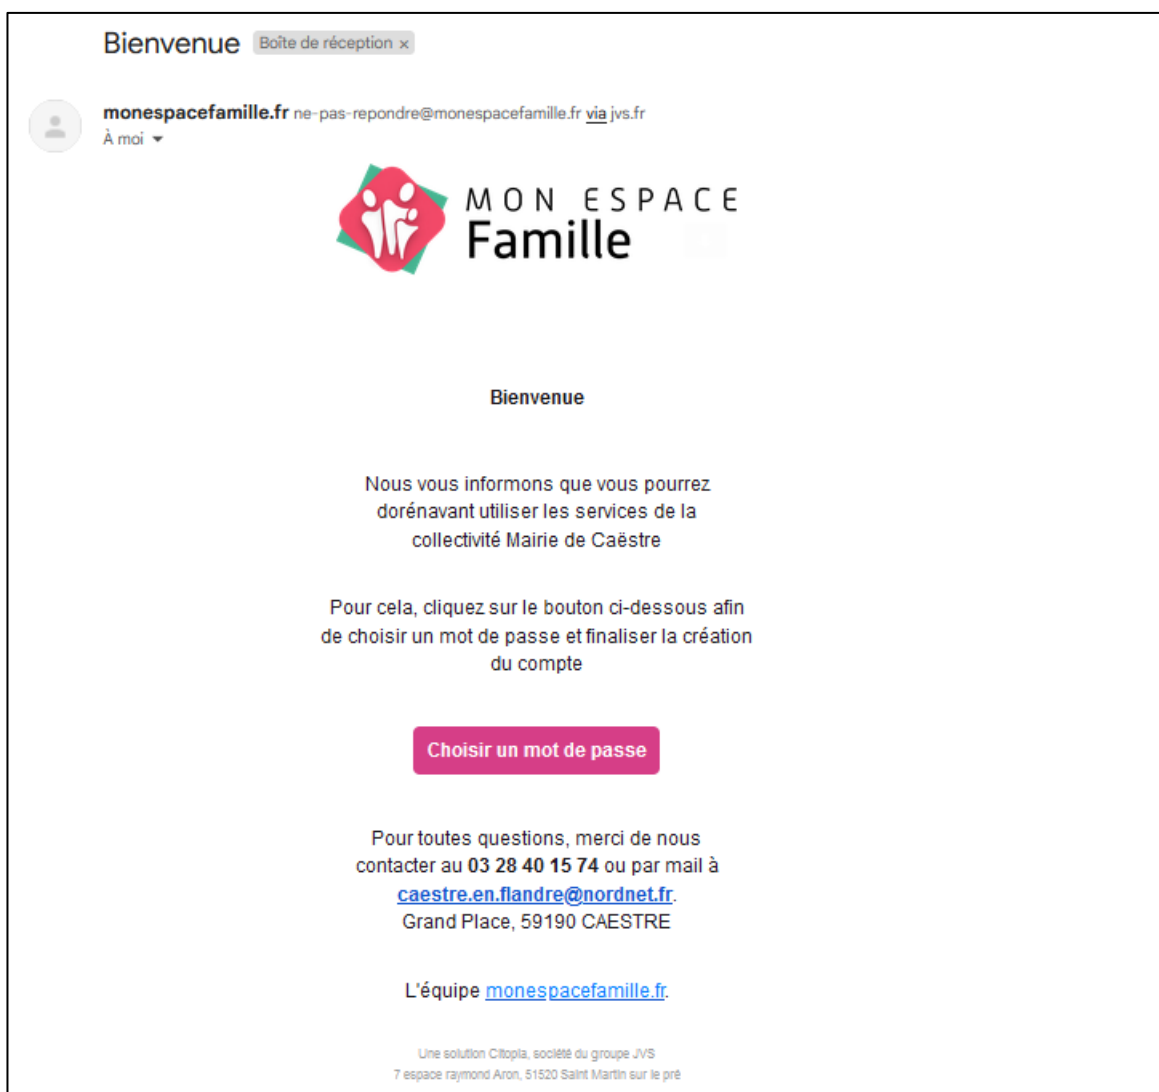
Bienvenue Boîte de réception ×

monespacefamille.fr ne-pas-repondre@monespacefamille.fr via jvs.fr
À moi

MON ESPACE
Famille

Bienvenue

Nous vous informons que vous pourrez dorénavant utiliser les services de la collectivité Mairie de Caëstre

Pour cela, cliquez sur le bouton ci-dessous afin de choisir un mot de passe et finaliser la création du compte

Choisir un mot de passe

Pour toutes questions, merci de nous contacter au 03 28 40 15 74 ou par mail à caestre.en.flandre@nordnet.fr.
Grand Place, 59190 CAESTRE

L'équipe monespacefamille.fr.

Une solution Citopia, société du groupe JVS
7 espace raymond Aron, 51520 Saint Martin sur le pré